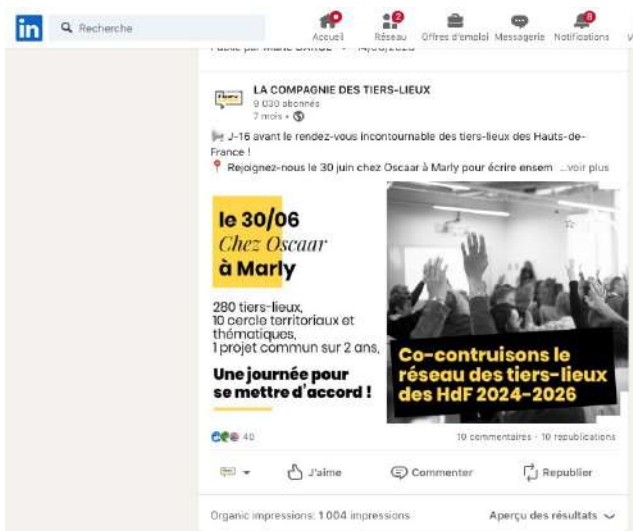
in Recherche

Accueil Réseau Offres d'emploi Messagerie Notifications

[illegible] 14/06/2023

LA COMPAGNIE DES TIERS-LIEUX
9 030 abonnés
7 mois •

J-16 avant le rendez-vous incontournable des tiers-lieux des Hauts-de-France !
Rejoignez-nous le 30 juin chez Oscaar à Marly pour écrire ensem ...voir plus

le 30/06
Chez Oscaar
à Marly

280 tiers-lieux,
10 cercle territoriaux et thématiques,
1 projet commun sur 2 ans,

Une journée pour se mettre d'accord !

Co-contruisons le réseau des tiers-lieux des HdF 2024-2026

40
10 commentaires · 10 republications

J'aime Commenter Republier

Organic impressions: 1 004 impressions
Aperçu des résultats